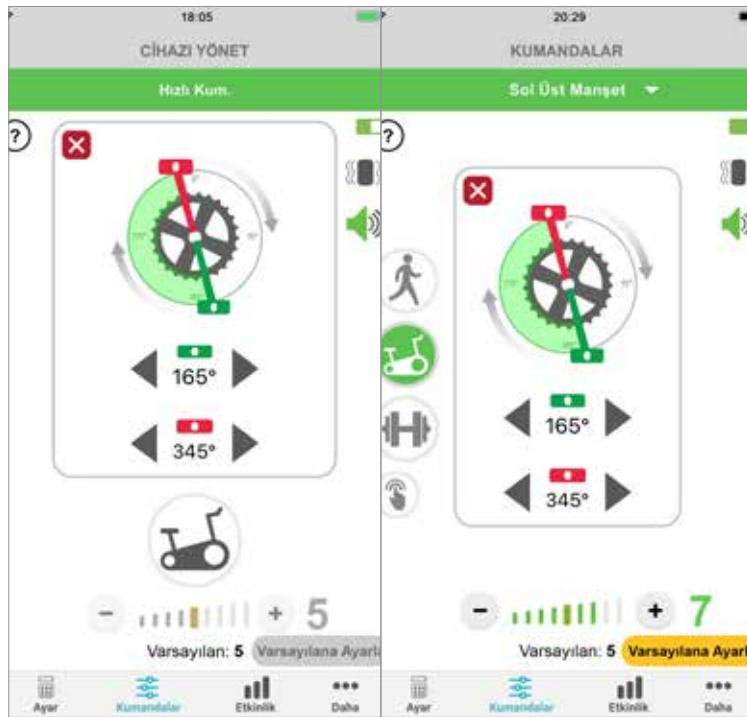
18:05

CİHAZI YÖNET

Hızlı Kum.

?

165°

345°

−

+

5

Varsayılan: 5

Varsayılana Ayarl

Ayar

Kumandalar

Etkinlik

Daha

20:29

KUMANDALAR

Sol Üst Manşet

?

165°

345°

−

+

7

Varsayılan: 5

Varsayılana Ayarl

Ayar

Kumandalar

Etkinlik

Daha